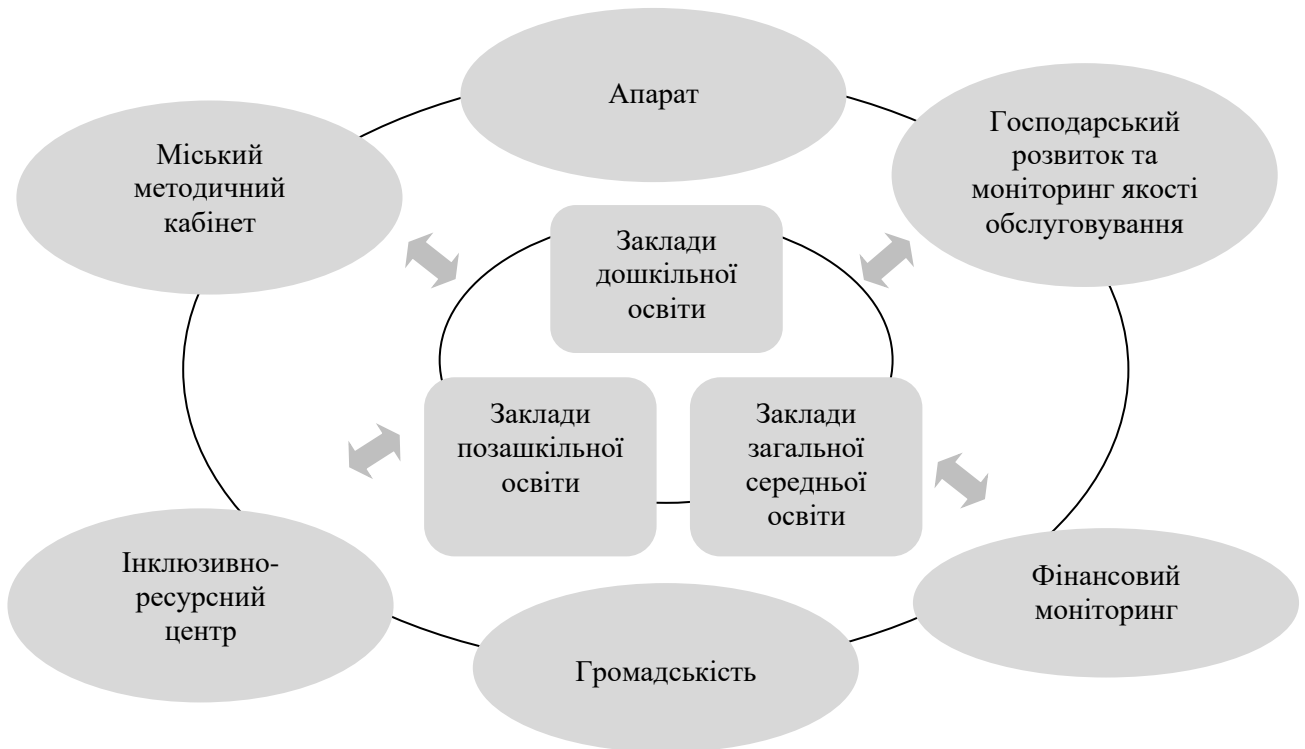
Апарат

Міський методичний кабінет

Господарський розвиток та моніторинг якості обслуговування

Заклади дошкільної освіти

Заклади позашкільної освіти

Заклади загальної середньої освіти

Інклюзивно-ресурсний центр

Фінансовий моніторинг

Громадськість